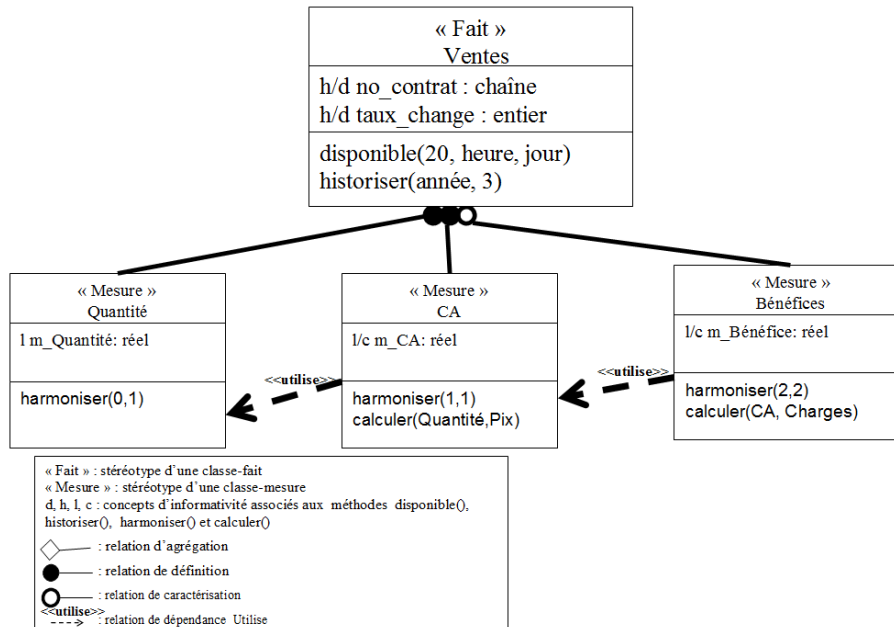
« Fait »
Ventes

h/d no_contrat : chaîne
h/d taux_change : entier

disponible(20, heure, jour)
historiser(année, 3)

« Mesure »
Quantité

l m_Quantité: réel

harmoniser(0,1)

« Mesure »
CA

l/c m_CA: réel

harmoniser(1,1)
calculer(Quantité,Pix)

« Mesure »
Bénéfices

l/c m_Bénéfice: réel

harmoniser(2,2)
calculer(CA, Charges)

<<utilise>>

<<utilise>>

« Fait » : stéréotype d'une classe-fait
« Mesure » : stéréotype d'une classe-mesure
d, h, l, c : concepts d'informativité associés aux méthodes disponible(), historiser(), harmoniser() et calculer()

: relation d'agrégation

: relation de définition

: relation de caractérisation

<<utilise>>
: relation de dépendance Utilise